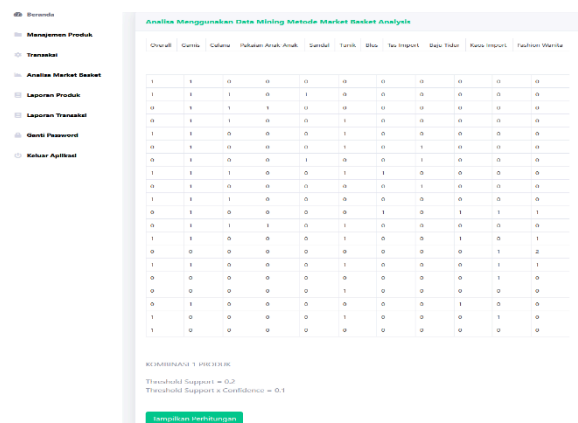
Beranda

Manajemen Produk

Transaksi

Analisa Market Basket

Laporan Produk

Laporan Transaksi

Ganti Password

Keluar Aplikasi

Analisa Menggunakan Data Mining Metode Market Basket Analysis

| Overall | Gamis | Celana | Pakaian Anak Anak | Sandal | Tunik | Blus | Tas Import | Baju Tidur | Kaos Import | Fashion Wanita |
|---|---|---|---|---|---|---|---|---|---|---|
| | | | | | | | | | | |
| 1 | 1 | 0 | 0 | 0 | 0 | 0 | 0 | 0 | 0 | 0 |
| 1 | 1 | 1 | 0 | 1 | 0 | 0 | 0 | 0 | 0 | 0 |
| 0 | 1 | 1 | 1 | 0 | 0 | 0 | 0 | 0 | 0 | 0 |
| 0 | 1 | 1 | 0 | 0 | 1 | 0 | 0 | 0 | 0 | 0 |
| 1 | 1 | 0 | 0 | 0 | 1 | 0 | 0 | 0 | 0 | 0 |
| 0 | 1 | 0 | 0 | 0 | 1 | 0 | 1 | 0 | 0 | 0 |
| 0 | 1 | 0 | 0 | 1 | 0 | 0 | 1 | 0 | 0 | 0 |
| 1 | 1 | 1 | 0 | 0 | 1 | 1 | 0 | 0 | 0 | 0 |
| 0 | 1 | 0 | 0 | 0 | 0 | 0 | 1 | 0 | 0 | 0 |
| 1 | 1 | 1 | 0 | 0 | 0 | 0 | 0 | 0 | 0 | 0 |
| 0 | 1 | 0 | 0 | 0 | 0 | 1 | 0 | 1 | 1 | 1 |
| 0 | 1 | 1 | 1 | 0 | 1 | 0 | 0 | 0 | 0 | 0 |
| 1 | 1 | 0 | 0 | 0 | 1 | 0 | 0 | 1 | 0 | 1 |
| 0 | 0 | 0 | 0 | 0 | 0 | 0 | 0 | 0 | 1 | 2 |
| 1 | 1 | 0 | 0 | 0 | 1 | 0 | 0 | 0 | 1 | 1 |
| 0 | 0 | 0 | 0 | 0 | 0 | 0 | 0 | 0 | 1 | 0 |
| 0 | 0 | 0 | 0 | 0 | 1 | 0 | 0 | 0 | 0 | 0 |
| 0 | 1 | 0 | 0 | 0 | 0 | 0 | 0 | 1 | 0 | 0 |
| 1 | 0 | 0 | 0 | 0 | 1 | 0 | 0 | 0 | 1 | 0 |
| 1 | 0 | 0 | 0 | 0 | 0 | 0 | 0 | 0 | 0 | 0 |

KOMBINASI 1 PRODUK

Threshold Support = 0.2
Threshold Support x Confidence = 0.1

Tampilkan Perhitungan